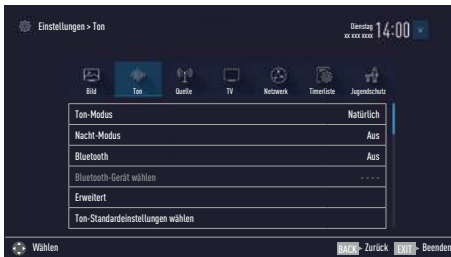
Einstellungen > Ton

Dienstag
xx xxx xxxx 14:00

Bild
Ton
Quelle
TV
Netzwerk
Timerliste
Jugendschutz

| Ton-Modus | Natürlich |
|---|---|
| Nacht-Modus | Aus |
| Bluetooth | Aus |
| Bluetooth-Gerät wählen | - - - - |
| Erweitert | |
| Ton-Standardeinstellungen wählen | |

Wählen
BACK - Zurück EXIT - Beenden